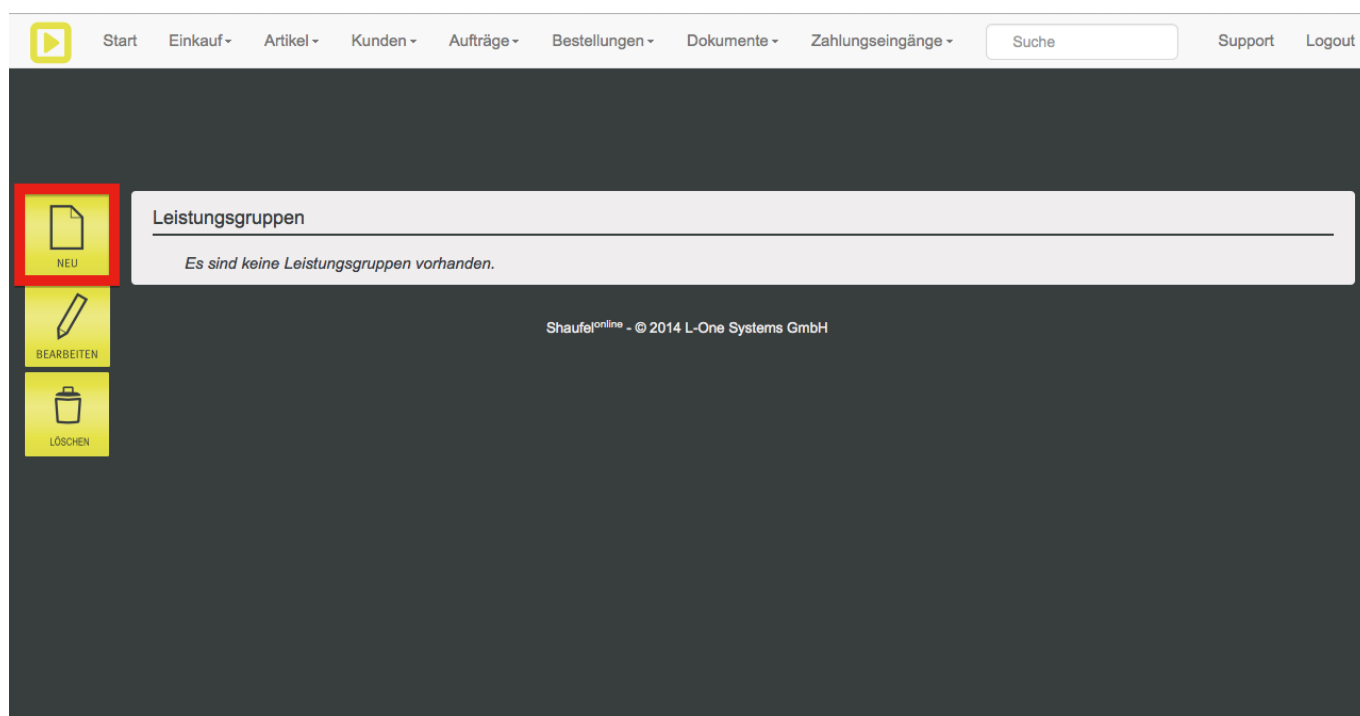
Start Einkauf ▾ Artikel ▾ Kunden ▾ Aufträge ▾ Bestellungen ▾ Dokumente ▾ Zahlungseingänge ▾ Suche Support Logout

NEU

BEARBEITEN

LÖSCHEN

Leistungsgruppen

Es sind keine Leistungsgruppen vorhanden.

Shaufel$^{online}$ - © 2014 L-One Systems GmbH